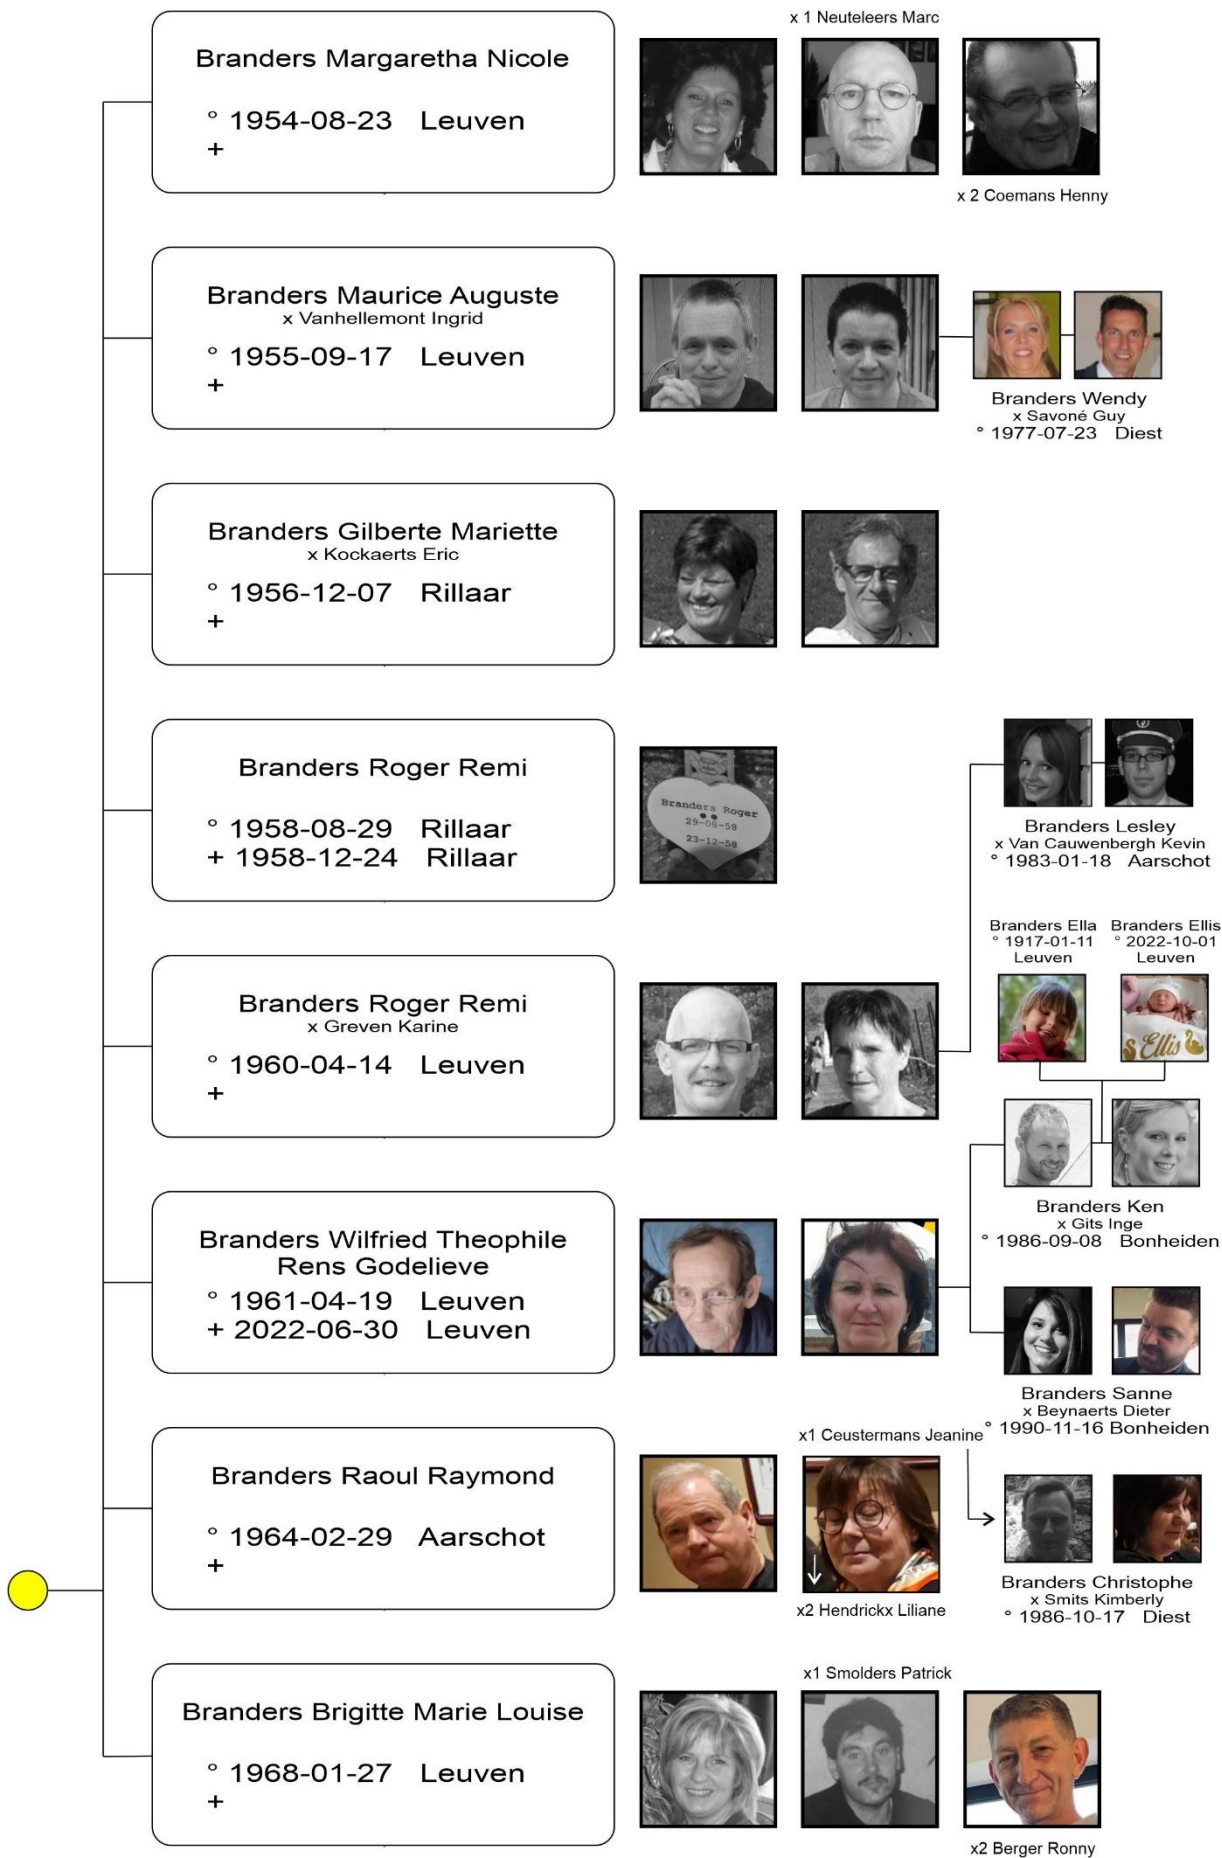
Branders Margaretha Nicole

° 1954-08-23 Leuven
+

x 1 Neuteleers Marc

x 2 Coemans Henny

Branders Maurice Auguste
x Vanhellemont Ingrid

° 1955-09-17 Leuven
+

Branders Wendy
x Savoné Guy
° 1977-07-23 Diest

Branders Gilberte Mariette
x Kockaerts Eric

° 1956-12-07 Rillaar
+

Branders Roger Remi

° 1958-08-29 Rillaar
+ 1958-12-24 Rillaar

Branders Roger
29-08-58
23-12-58

Branders Lesley
x Van Cauwenbergh Kevin
° 1983-01-18 Aarschot

Branders Ella
° 1917-01-11
Leuven

Branders Ellis
° 2022-10-01
Leuven

Ellis

Branders Roger Remi
x Greven Karine

° 1960-04-14 Leuven
+

Branders Ken
x Gits Inge
° 1986-09-08 Bonheiden

Branders Wilfried Theophile
Rens Godelieve

° 1961-04-19 Leuven
+ 2022-06-30 Leuven

Branders Sanne
x Beynaerts Dieter
° 1990-11-16 Bonheiden

x1 Ceustermans Jeanine

Branders Raoul Raymond

° 1964-02-29 Aarschot
+

x2 Hendrickx Liliane

Branders Christophe
x Smits Kimberly
° 1986-10-17 Diest

x1 Smolders Patrick

Branders Brigitte Marie Louise

° 1968-01-27 Leuven
+

x2 Berger Ronny